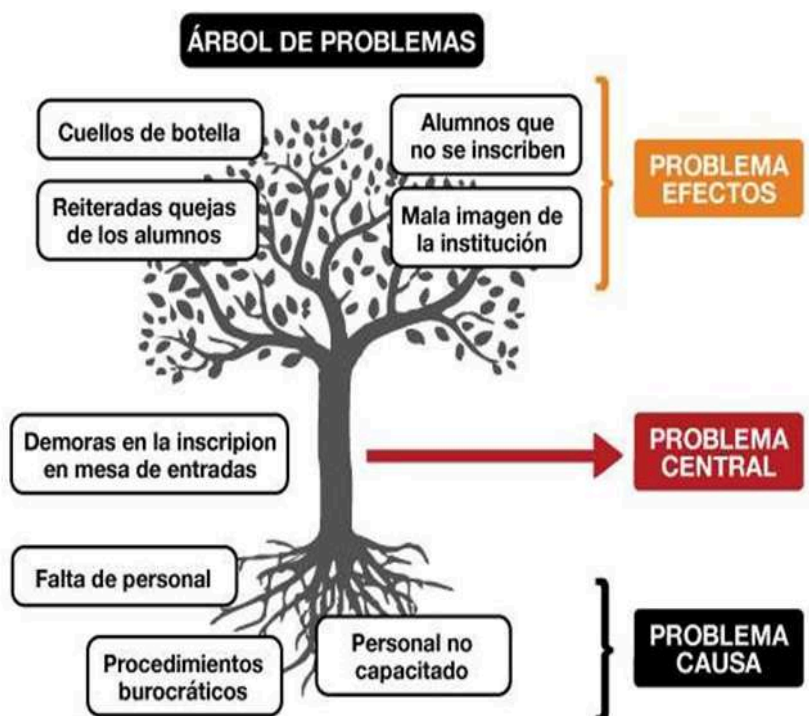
ÁRBOL DE PROBLEMAS

Cuellos de botella

Alumnos que no se inscriben

Reiteradas quejas de los alumnos

Mala imagen de la institución

PROBLEMA EFECTOS

Demoras en la inscripion en mesa de entradas

PROBLEMA CENTRAL

Falta de personal

Procedimientos burocráticos

Personal no capacitado

PROBLEMA CAUSA